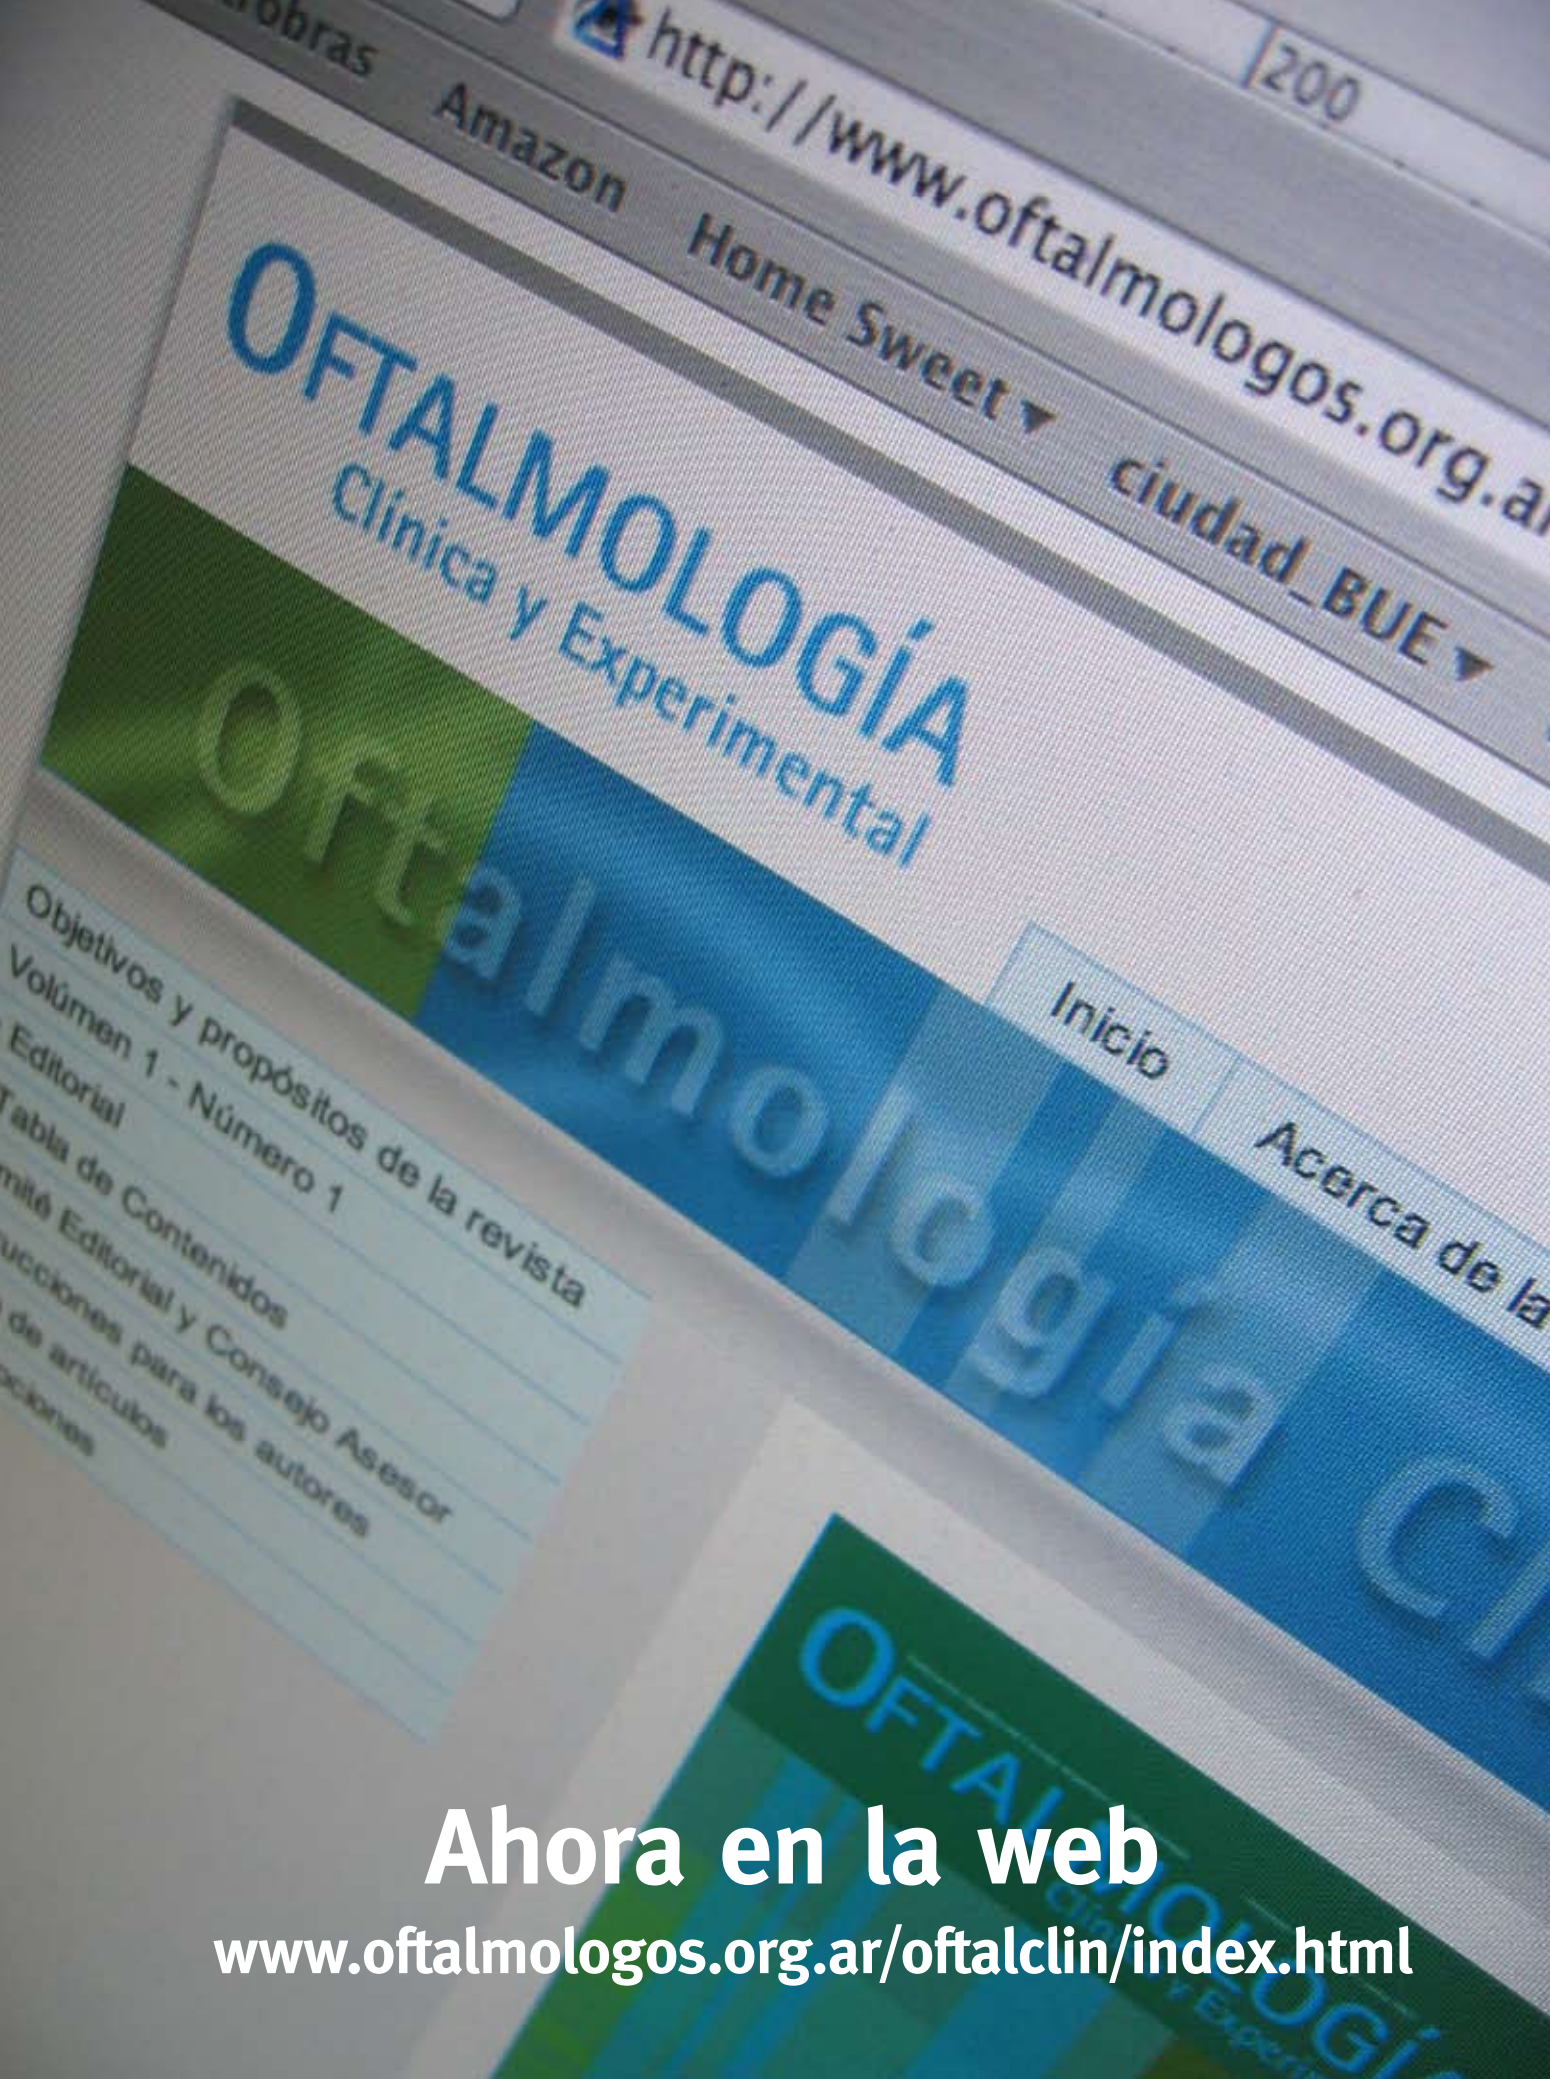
obras

http://www.oftalmologos.org.a

200

Amazon

Home Sweet ▾

ciudad_BUE ▾

OFTALMOLOGÍA
Clínica y Experimental

Oftalmología Cl

Inicio

Acerca de la

Objetivos y propósitos de la revista
Volúmen 1 - Número 1
Editorial
Tabla de Contenidos
mité Editorial y Consejo Asesor
ucciones para los autores
de artículos
ciones

OFTALMOLOGÍA
Clínica y Experi

Ahora en la web
www.oftalmologos.org.ar/oftalclin/index.html